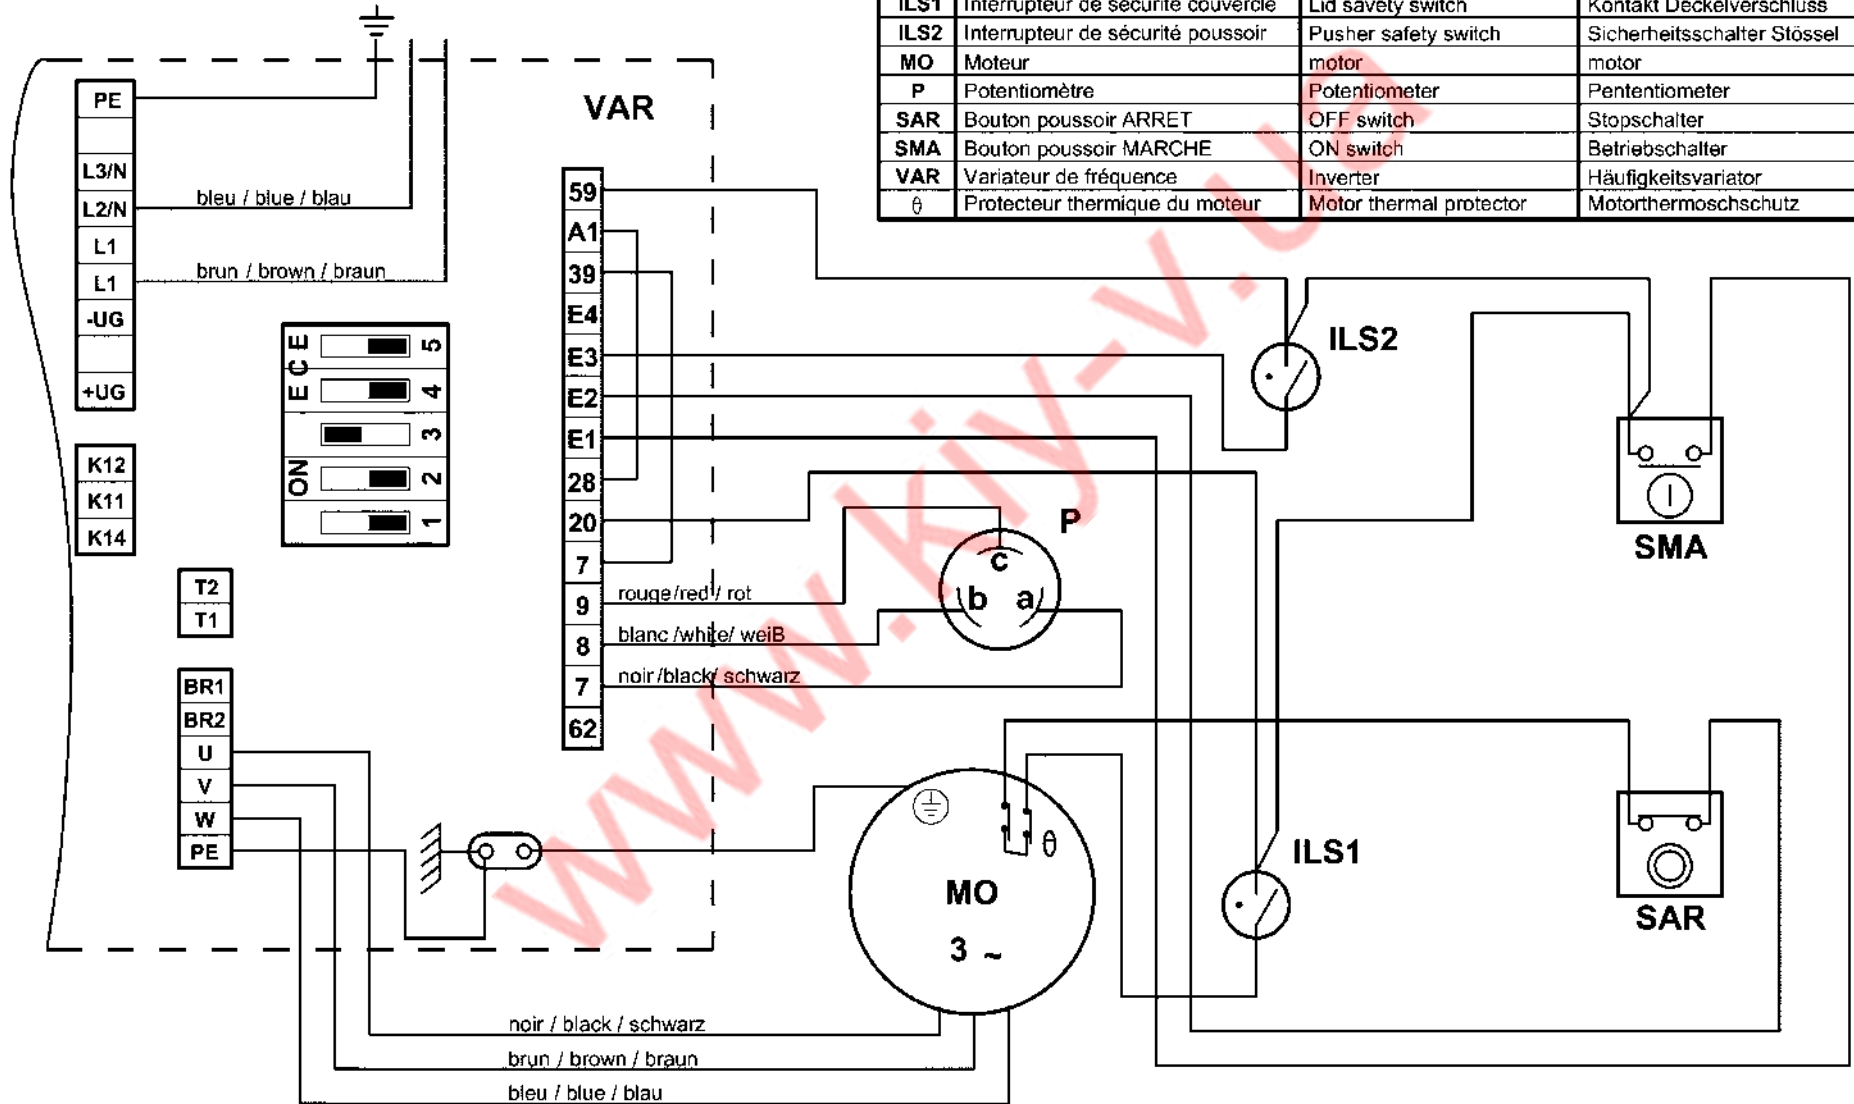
| ILS1 | Interrupteur de sécurité couvercle | Lid savety switch | Kontakt Deckelverschluss |
|---|---|---|---|
| ILS2 | Interrupteur de sécurité poussoir | Pusher safety switch | Sicherheitsschalter Stössel |
| MO | Moteur | motor | motor |
| P | Potentiomètre | Potentiometer | Pententiometer |
| SAR | Bouton poussoir ARRET | OFF switch | Stopschalter |
| SMA | Bouton poussoir MARCHE | ON switch | Betriebschalter |
| VAR | Variateur de fréquence | Inverter | Häufigkeitsvariator |
| $\theta$ | Protecteur thermique du moteur | Motor thermal protector | Motorthermoschschutz |

VAR

PE
L3/N
L2/N
L1
L1
-UG
+UG

bleu / blue / blau
brun / brown / braun

ECE
ECE
ON
5
4
3
2
1

K12
K11
K14

T2
T1

BR1
BR2
U
V
W
PE

59
A1
39
E4
E3
E2
E1
28
20
7
9
8
7
62

rouge/red/ rot
blanc /white/ weiB
noir /black/ schwarz

ILS2
SMA
P
c
b
a
ILS1
SAR
MO
3 ~
$\theta$

noir / black / schwarz
brun / brown / braun
bleu / blue / blau

www.kiy-v.ua